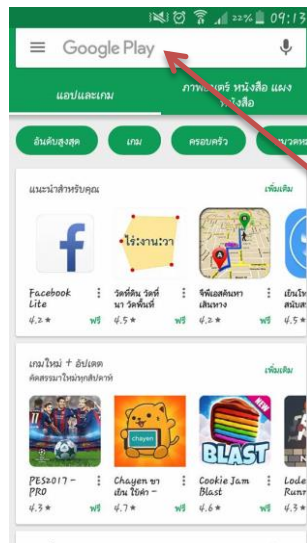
22% 09:13

Google Play

แอปและเกม

ภาพยนตร์ หนังสือ แผง หนังสือ

อันดับสูงสุด

เกม

ครอบครัว

แนวตรง

แนะนำสำหรับคุณ

เพิ่มเติม

Facebook Lite

4.2★

ฟรี

วัดที่ดิน วัดที่นา วัดพื้นที่

ไร่:งาน:วา

4.5★

ฟรี

จีพีเอสค้นหาเส้นทาง

4.2★

ฟรี

เย็นไทม์ สนับสนุน

4.5★

เกมใหม่ + อัปเดต

คัดสรรมาใหม่ทุกสัปดาห์

เพิ่มเติม

PES2017 - PRO

4.3★

ฟรี

chayen

Chayen ชาเย็น ใช้คำ -

4.7★

ฟรี

NEW

BLAST

Cookie Jam Blast

4.6★

ฟรี

Lode Runn

4.3★